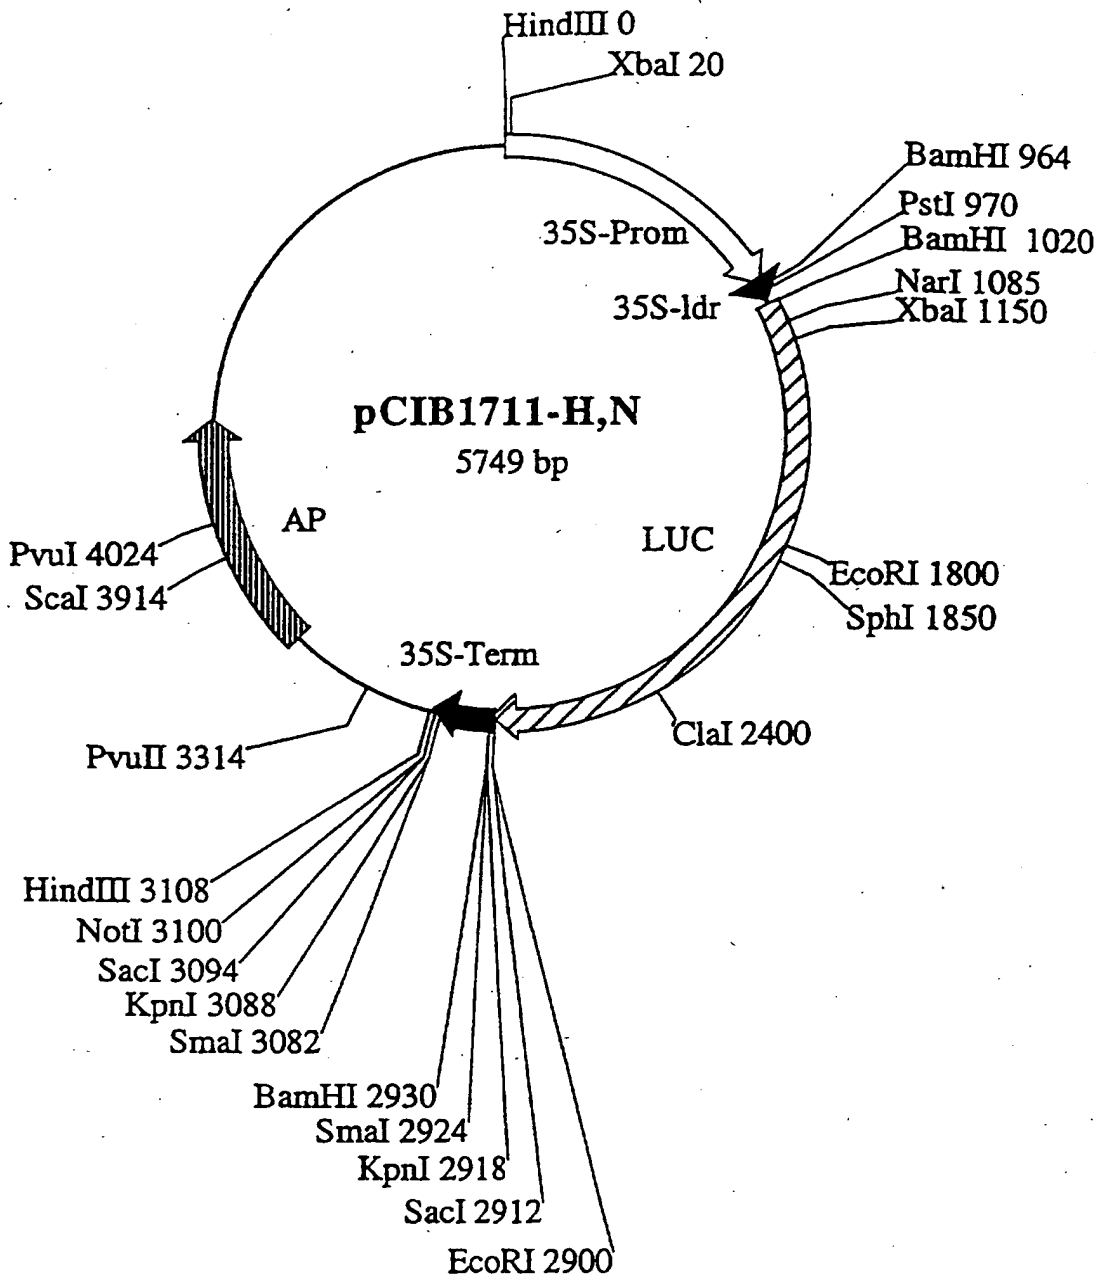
HindIII 0
XbaI 20
BamHI 964
PstI 970
BamHI 1020
NarI 1085
XbaI 1150
35S-Prom
35S-ldr
pCIB1711-H,N
5749 bp
AP
LUC
PvuI 4024
ScaI 3914
EcoRI 1800
SphI 1850
35S-Term
ClaI 2400
PvuII 3314
HindIII 3108
NotI 3100
SacI 3094
KpnI 3088
SmaI 3082
BamHI 2930
SmaI 2924
KpnI 2918
SacI 2912
EcoRI 2900